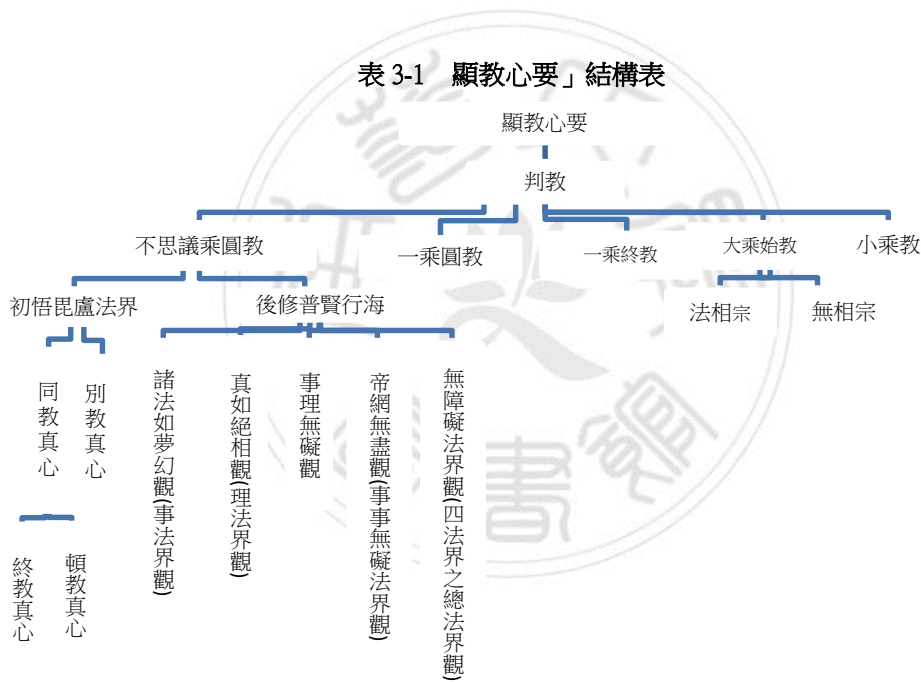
表 3-1　顯教心要」結構表

顯教心要

判教

不思議乘圓教

一乘圓教

一乘終教

大乘始教

小乘教

初悟毘盧法界

後修普賢行海

法相宗

無相宗

同教真心

別教真心

諸法如夢幻觀(事法界觀)

真如絕相觀(理法界觀)

事理無礙觀

帝網無盡觀(事事無礙法界觀)

無障礙法界觀(四法界之總法界觀)

終教真心

頓教真心